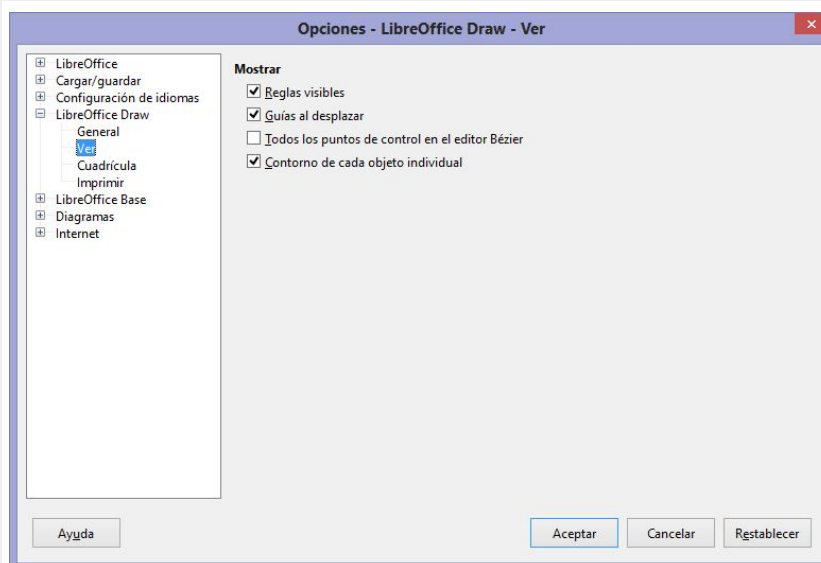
Opciones - LibreOffice Draw - Ver

LibreOffice
Cargar/guardar
Configuración de idiomas
LibreOffice Draw
General
Ver
Cuadrícula
Imprimir
LibreOffice Base
Diagramas
Internet

Mostrar
Reglas visibles
Guías al desplazar
Todos los puntos de control en el editor Bézier
Contorno de cada objeto individual

Ayuda
Aceptar
Cancelar
Restablecer